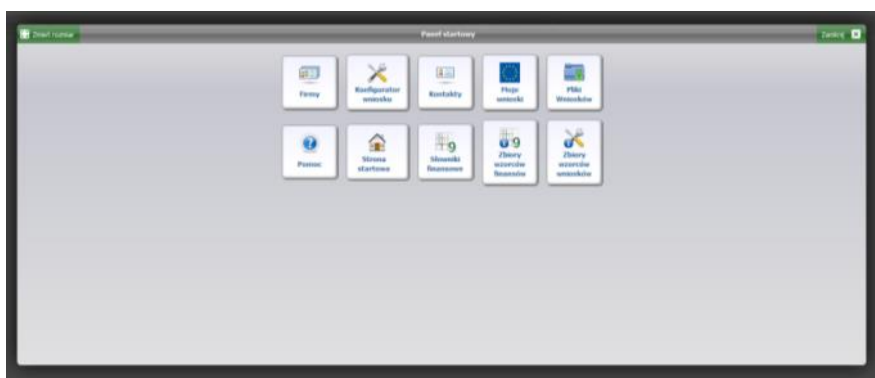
Zmień rozmiar

Panel startowy

Zamknij

Firmy

Konfigurator wniosku

Kontakty

Moje wnioski

Pliki Wniosków

Pomoc

Strona startowa

Słowniki finansowe

Zbiory wzorców finansów

Zbiory wzorców wniosków